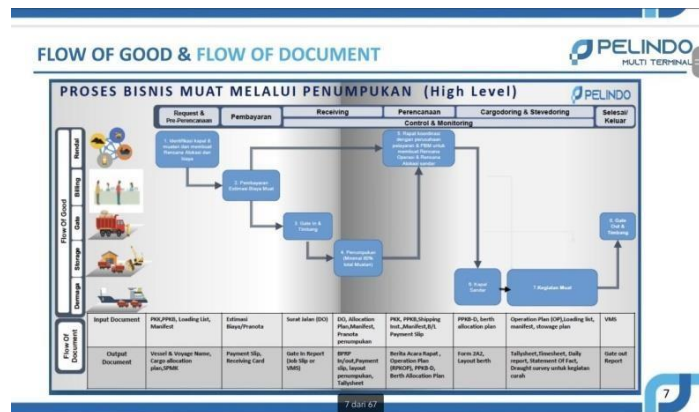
FLOW OF GOOD & FLOW OF DOCUMENT

PELINDO
MULTI TERMINAL

PROSES BISNIS MUAT MELALUI PENUMPUKAN (High Level)

PELINDO

Request & Pra Pencanaan | Pembayaran | Receiving | Perencanaan | Cargodoring & Stevedoring | Selesai/ Keluar

Control & Monitoring

Flow Of Good

Rencana

Billing

Gate

Storage

Dermaga

1. Identifikasi kapal & muatan dan membuat Rencana Alokasi dan biaya

2. Pembayaran Estimasi Biaya Muat

3. Gate In & Timbang

4. Penumpukan (Minimal 50% total Muatan)

5. Rapat koordinasi dengan perusahaan pelayaran & PBM untuk membuat Rencana Operasi & Rencana Alokasi sandar

6. Kapal Sandar

7. Kegiatan Muat

8. Gate Out & Timbang

Flow Of Document

| | | | | | | | |
|---|---|---|---|---|---|---|---|
| Input Document | PKK,PPKB, Loading List, Manifest | Estimasi Biaya/Pranota | Surat Jalan (DO) | DO, Allocation Plan,Manifest, Pranota penumpukan | PKK, PPKB,Shipping Inst.,Manifest,B/L Payment Slip | PPKB-D, berth allocation plan | Operation Plan (OP),Loading list, manifest, stowage plan | VMS |
| Output Document | Vessel & Voyage Name, Cargo allocation plan,SPMK | Payment Slip, Receiving Card | Gate In Report (Job Slip or VMS) | BPRP In/out,Payment slip, layout penumpukan, Tallysheet | Berita Acara Rapat , Operation Plan (RPKOP), PPKB-D, Berth Allocation Plan | Form 2A2, Layout berth | Tallysheet, Timesheet, Daily report, Statement Of Fact, Draught survey untuk kegiatan curah | Gate out Report |

7 dari 67

7